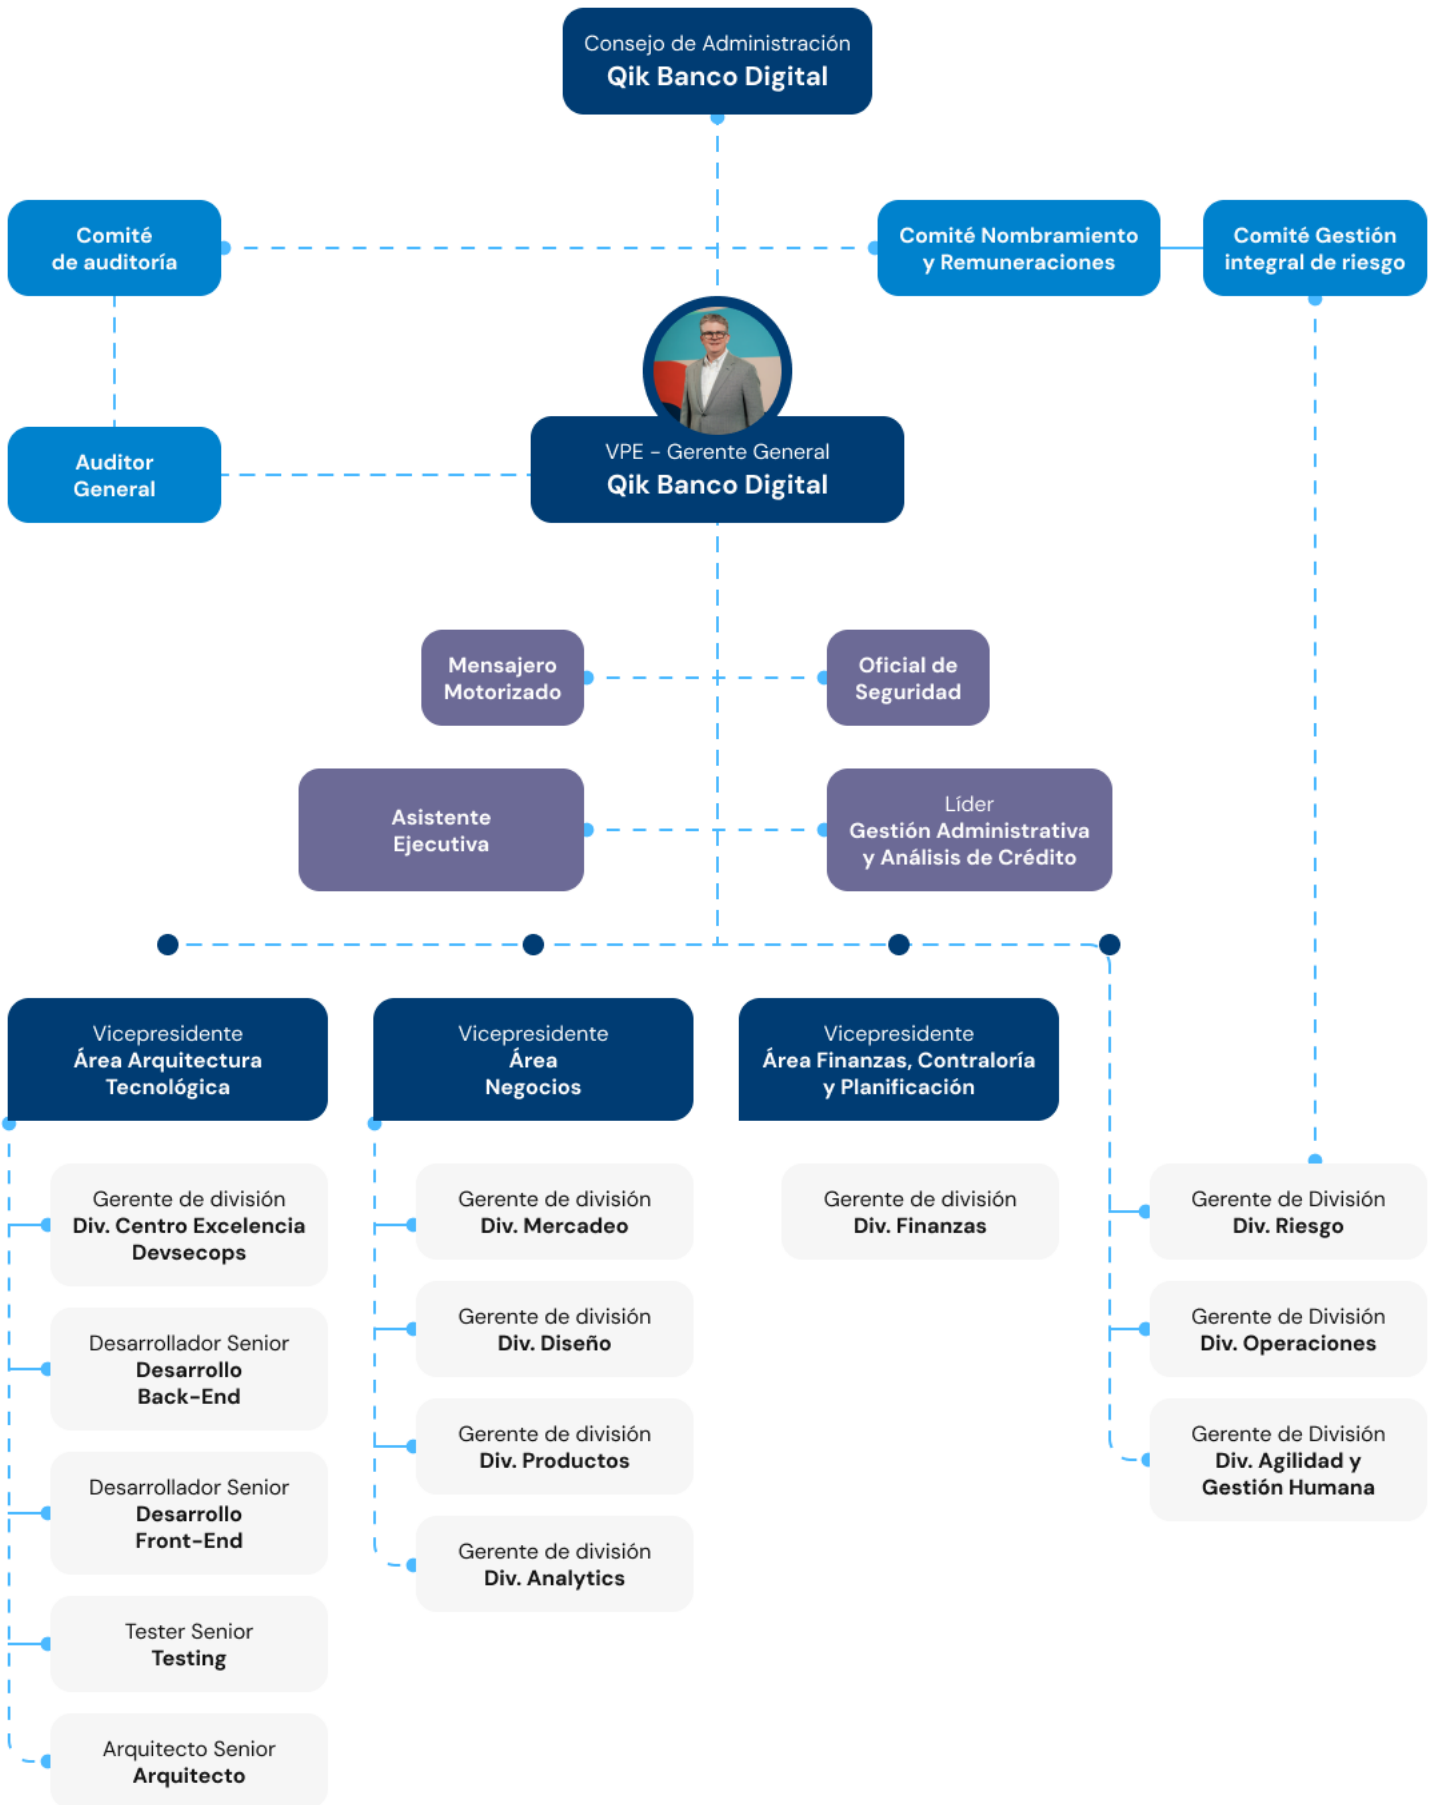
Consejo de Administración
Qik Banco Digital

Comité de auditoría

Comité Nombramiento y Remuneraciones

Comité Gestión integral de riesgo

Auditor General

VPE - Gerente General
Qik Banco Digital

Mensajero Motorizado

Oficial de Seguridad

Asistente Ejecutiva

Líder
Gestión Administrativa y Análisis de Crédito

Vicepresidente
Área Arquitectura Tecnológica

Vicepresidente
Área Negocios

Vicepresidente
Área Finanzas, Contraloría y Planificación

Gerente de división
Div. Centro Excelencia Devsecops

Desarrollador Senior
Desarrollo Back-End

Desarrollador Senior
Desarrollo Front-End

Tester Senior
Testing

Arquitecto Senior
Arquitecto

Gerente de división
Div. Mercadeo

Gerente de división
Div. Diseño

Gerente de división
Div. Productos

Gerente de división
Div. Analytics

Gerente de división
Div. Finanzas

Gerente de División
Div. Riesgo

Gerente de División
Div. Operaciones

Gerente de División
Div. Agilidad y Gestión Humana